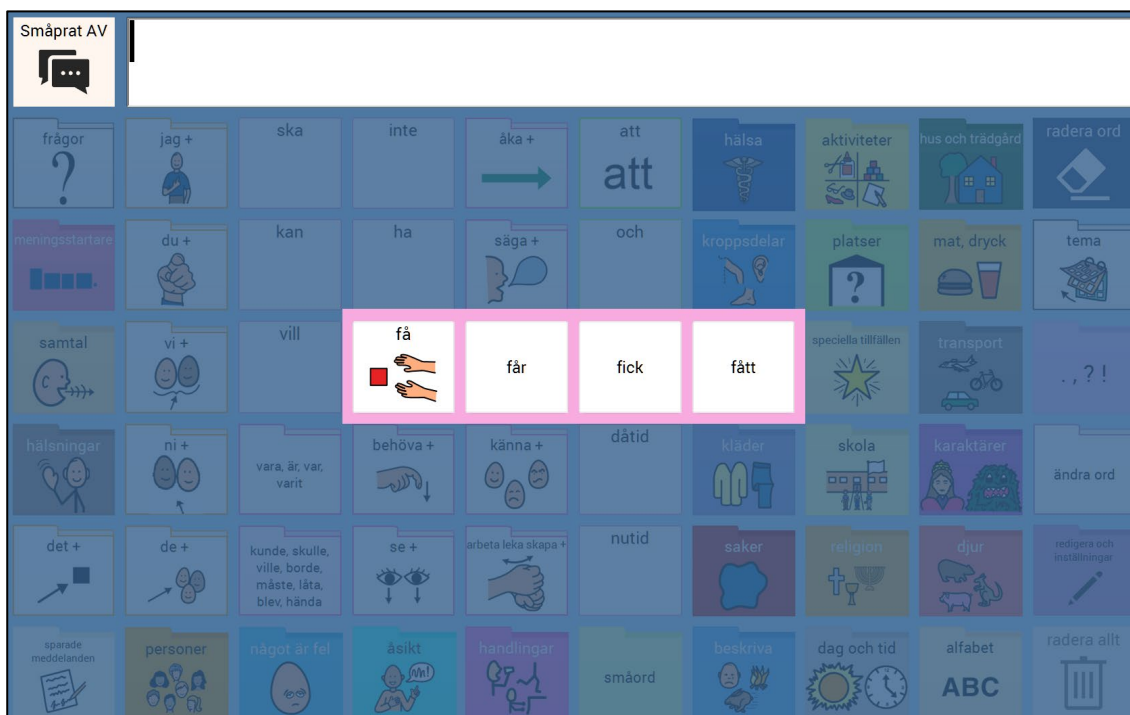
Småprat AV

frågor
jag +
ska
inte
åka +
att
att
hälsa
aktiviteter
hus och trädgård
radera ord

meningsstartare
du +
kan
ha
säga +
och
kroppsdelar
platser
mat, dryck
tema

samtal
vi +
vill
få
får
fick
fått
speciella tillfällen
transport
. , ? !

hälsningar
ni +
vara, är, var, varit
behöva +
känna +
dåtid
kläder
skola
karaktärer
ändra ord

det +
de +
kunde, skulle, ville, borde, måste, låta, blev, hända
se +
arbeta leka skapa +
nutid
saker
religion
djur
redigera och inställningar

sparade meddelanden
personer
något är fel
åsikt
handlingar
småord
beskriva
dag och tid
alfabet
ABC
radera allt